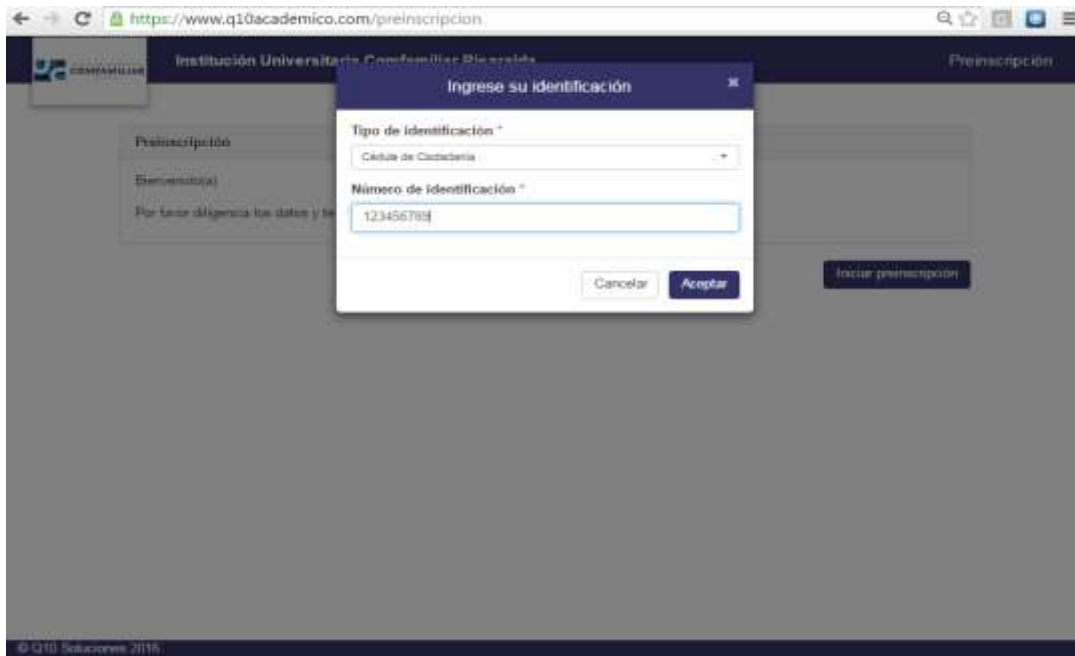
https://www.q10academico.com/preinscripcion

COMFAMILIAR

Institución Universitaria Comfamiliar Risaralda

Preinscripción

Ingrese su identificación ×

Tipo de identificación *

Cédula de Ciudadanía

Número de identificación *

123456789

Cancelar Aceptar

Preinscripción

Bienvenido(a)

Por favor diligencia los datos y te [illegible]

Iniciar preinscripción

© Q10 Soluciones 2016